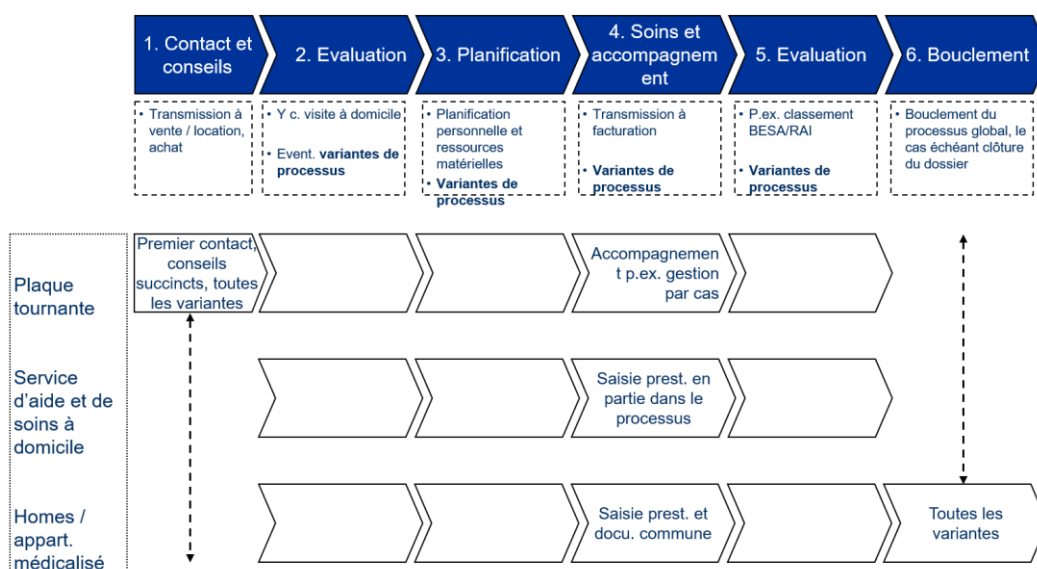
1. Contact et conseils

2. Evaluation

3. Planification

4. Soins et accompagnement

5. Evaluation

6. Bouclement

• Transmission à vente / location, achat

• Y c. visite à domicile

• Event. **variantes de processus**

• Planification personnelle et ressources matérielles

• **Variantes de processus**

• Transmission à facturation

• **Variantes de processus**

• P.ex. classement BESA/RAI

• **Variantes de processus**

• Bouclement du processus global, le cas échéant clôture du dossier

Plaque tournante

Premier contact, conseils succincts, toutes les variantes

Accompagnement p.ex. gestion par cas

Service d'aide et de soins à domicile

Saisie prest. en partie dans le processus

Homes / appart. médicalisé

Saisie prest. et docu. commune

Toutes les variantes